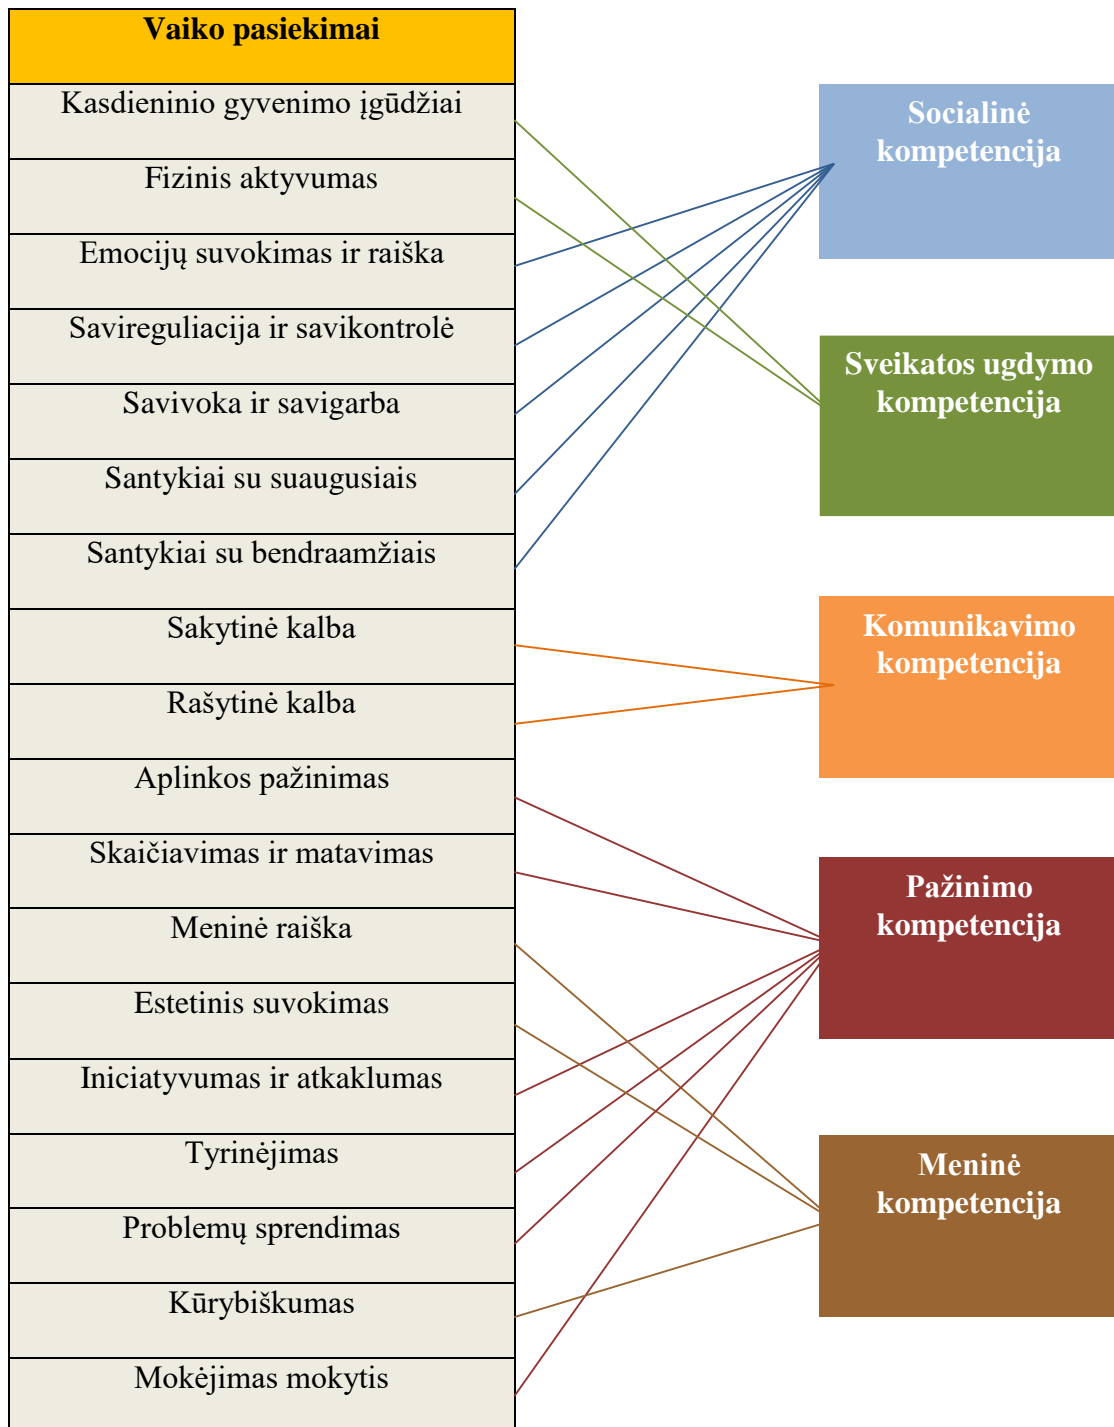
| Vaiko pasiekimai |
|---|
| Kasdieninio gyvenimo įgūdžiai |
| Fizinis aktyvumas |
| Emocijų suvokimas ir raiška |
| Savireguliacija ir savikontrolė |
| Savivoka ir savigarba |
| Santykiai su suaugusiais |
| Santykiai su bendraamžiais |
| Sakytinė kalba |
| Rašytinė kalba |
| Aplinkos pažinimas |
| Skaičiavimas ir matavimas |
| Meninė raiška |
| Estetinis suvokimas |
| Iniciatyvumas ir atkaklumas |
| Tyrinėjimas |
| Problemų sprendimas |
| Kūrybiškumas |
| Mokėjimas mokytis |

Socialinė kompetencija

Sveikatos ugdymo kompetencija

Komunikavimo kompetencija

Pažinimo kompetencija

Meninė kompetencija